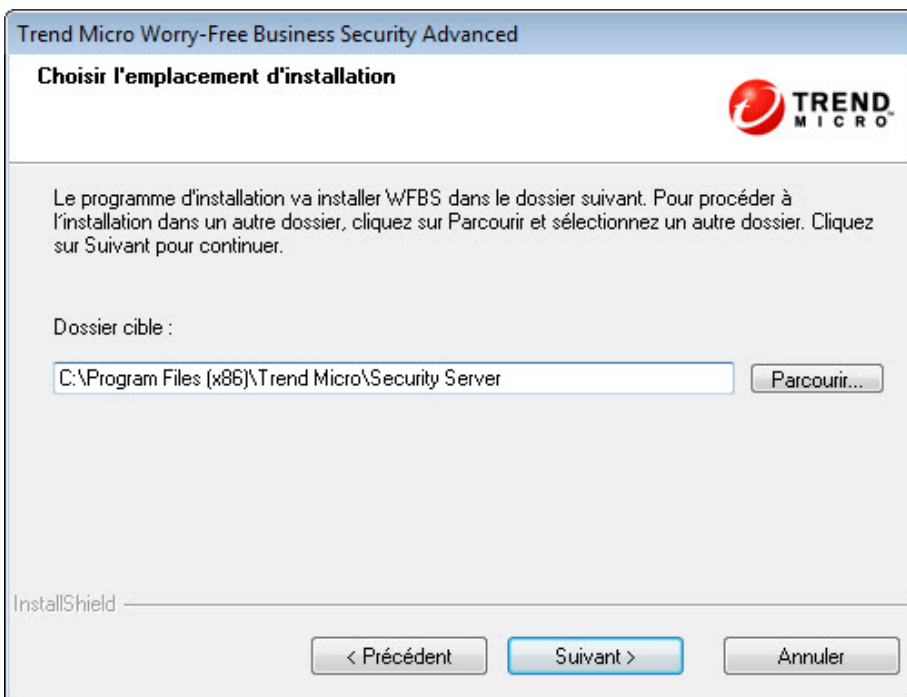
Trend Micro Worry-Free Business Security Advanced

Choisir l'emplacement d'installation

TREND MICRO

Le programme d'installation va installer WFBS dans le dossier suivant. Pour procéder à l'installation dans un autre dossier, cliquez sur Parcourir et sélectionnez un autre dossier. Cliquez sur Suivant pour continuer.

Dossier cible :

C:\Program Files (x86)\Trend Micro\Security Server

Parcourir...

InstallShield

< Précédent

Suivant >

Annuler